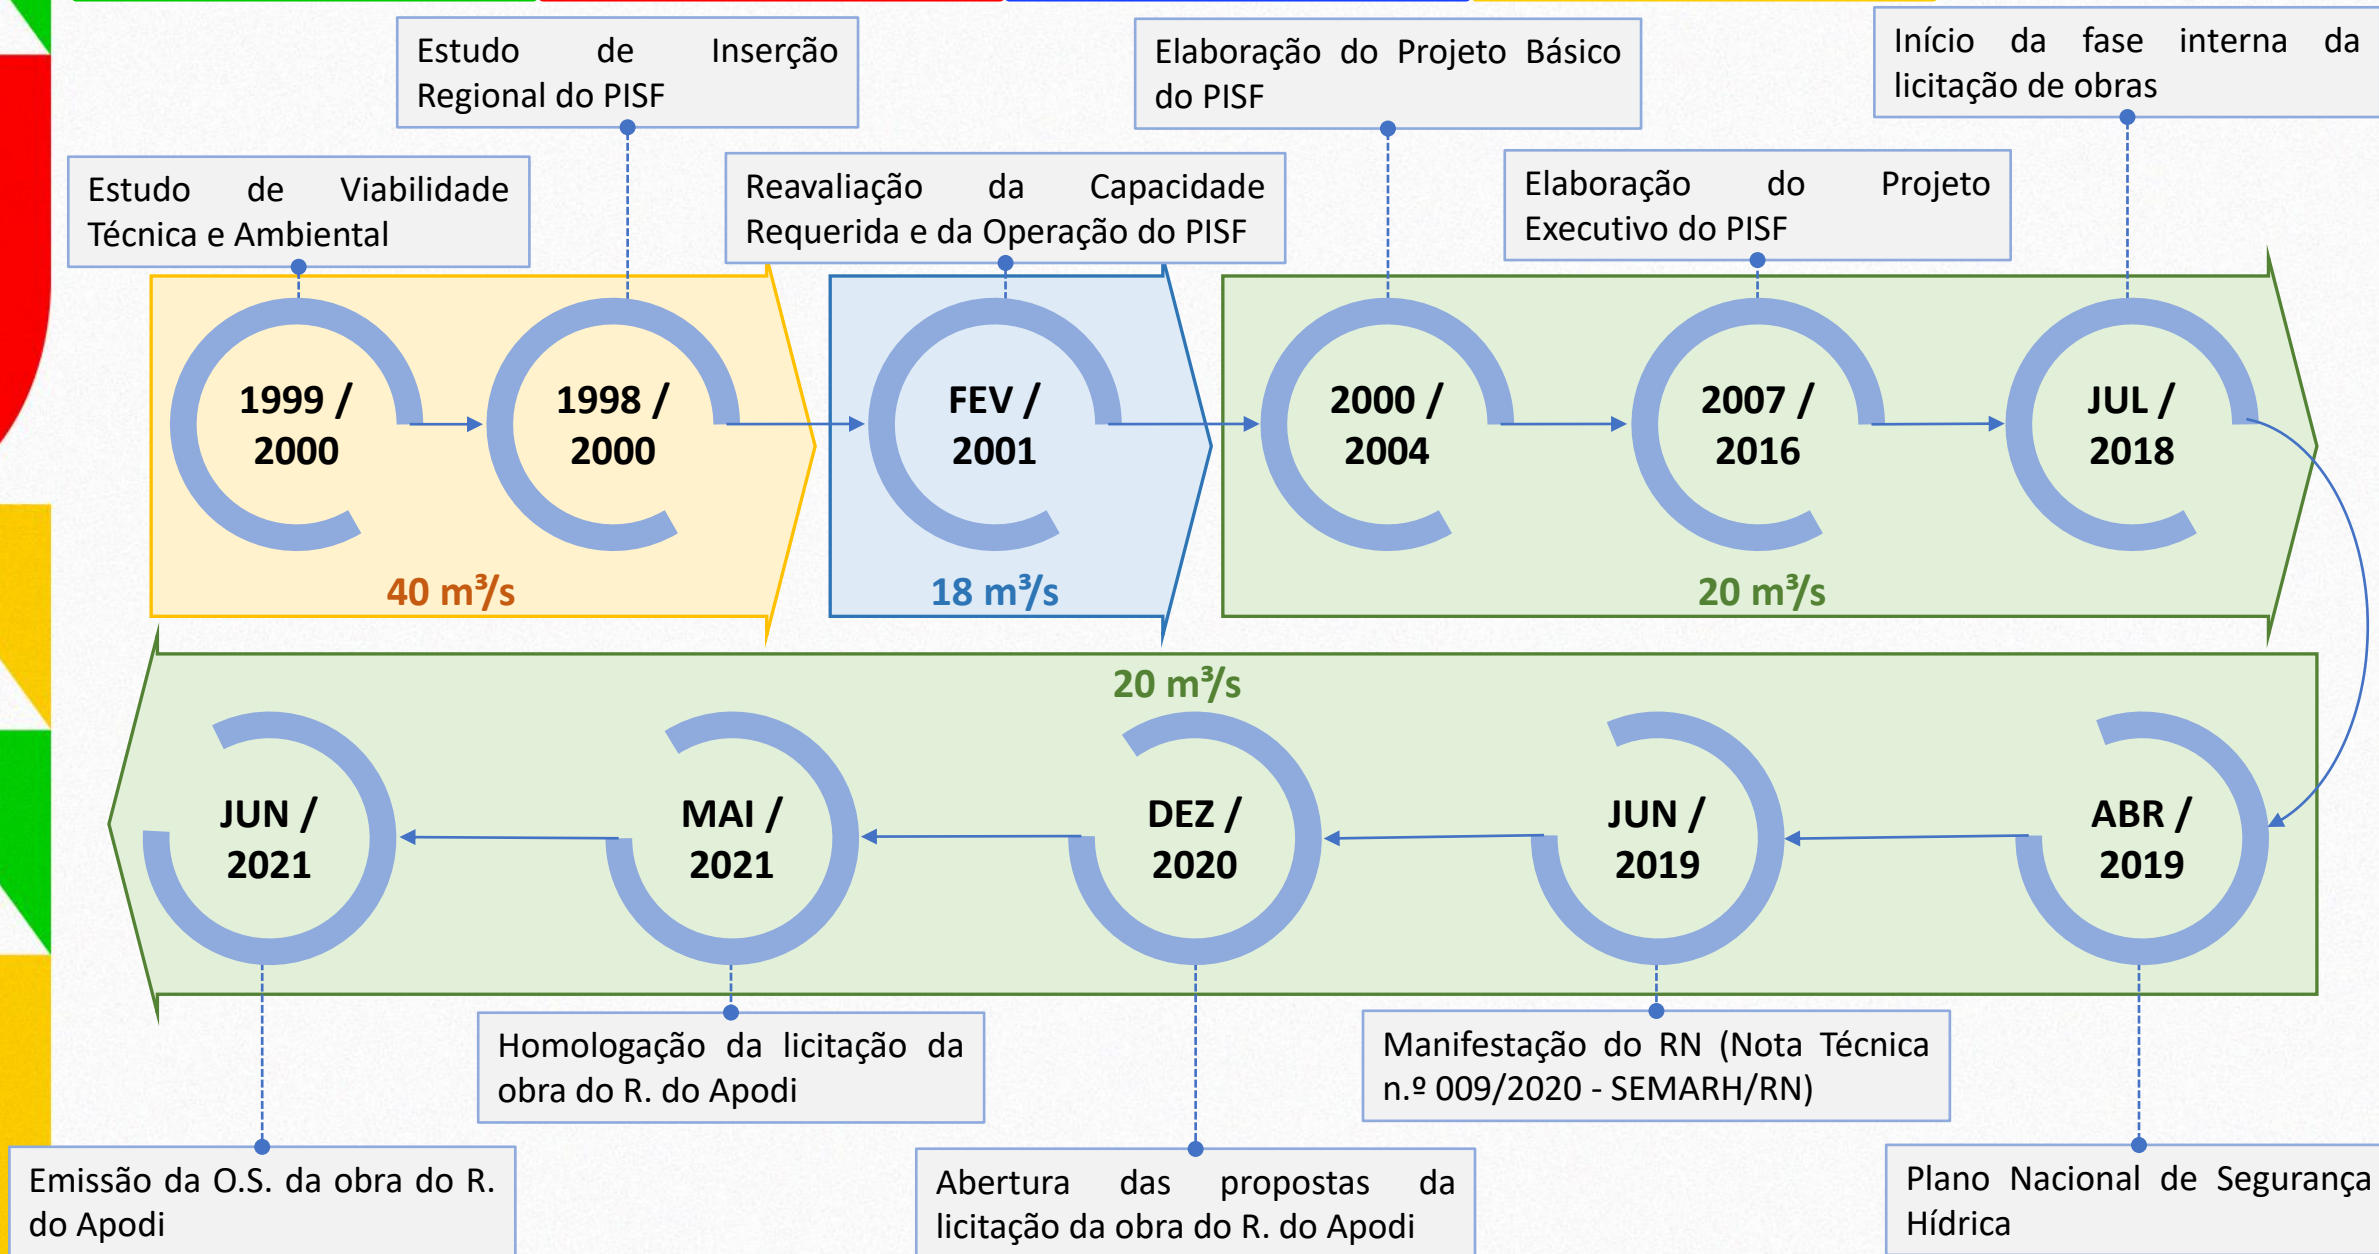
Estudo de Inserção Regional do PISF

Elaboração do Projeto Básico do PISF

Início da fase interna da licitação de obras

Estudo de Viabilidade Técnica e Ambiental

Reavaliação da Capacidade Requerida e da Operação do PISF

Elaboração do Projeto Executivo do PISF

1999 / 2000

1998 / 2000

FEV / 2001

2000 / 2004

2007 / 2016

JUL / 2018

40 m³/s

18 m³/s

20 m³/s

20 m³/s

JUN / 2021

MAI / 2021

DEZ / 2020

JUN / 2019

ABR / 2019

Homologação da licitação da obra do R. do Apodi

Manifestação do RN (Nota Técnica n.º 009/2020 - SEMARH/RN)

Emissão da O.S. da obra do R. do Apodi

Abertura das propostas da licitação da obra do R. do Apodi

Plano Nacional de Segurança Hídrica